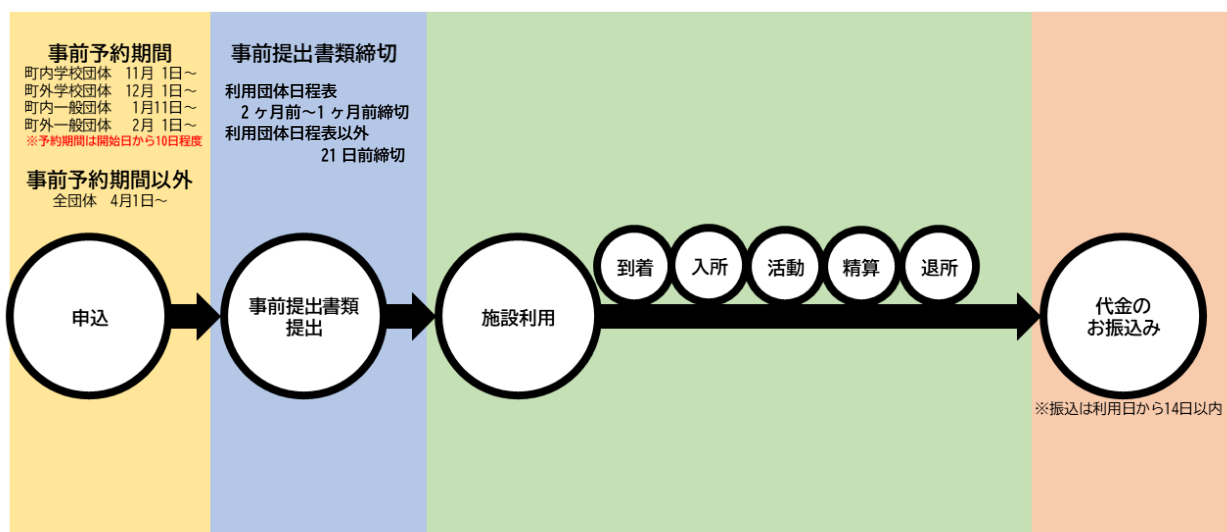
事前予約期間
町内学校団体 11月 1日～
町外学校団体 12月 1日～
町内一般団体 1月11日～
町外一般団体 2月 1日～
※予約期間は開始日から10日程度

事前予約期間以外
全団体 4月1日～

事前提出書類締切
利用団体日程表
2ヶ月前～1ヶ月前締切
利用団体日程表以外
21日前締切

申込

事前提出書類提出

施設利用

到着

入所

活動

精算

退所

代金のお振込み

※振込は利用日から14日以内